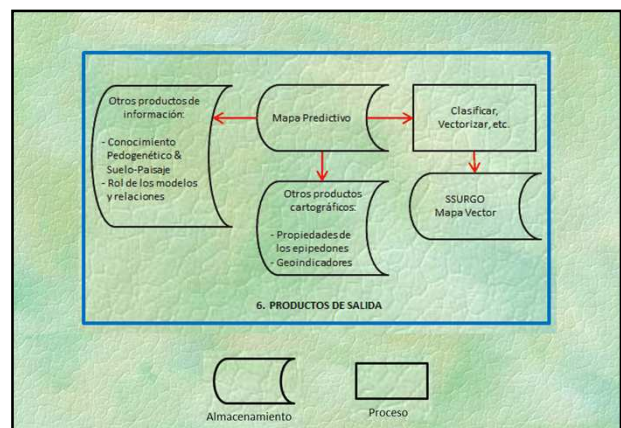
Otros productos de información:

- Conocimiento Pedogenético & Suelo-Paisaje
- Rol de los modelos y relaciones

Mapa Predictivo

Clasificar, Vectorizar, etc.

Otros productos cartográficos:

- Propiedades de los epipedones
- Geoindicadores

SSURGO Mapa Vector

6. PRODUCTOS DE SALIDA

Almacenamiento

Proceso